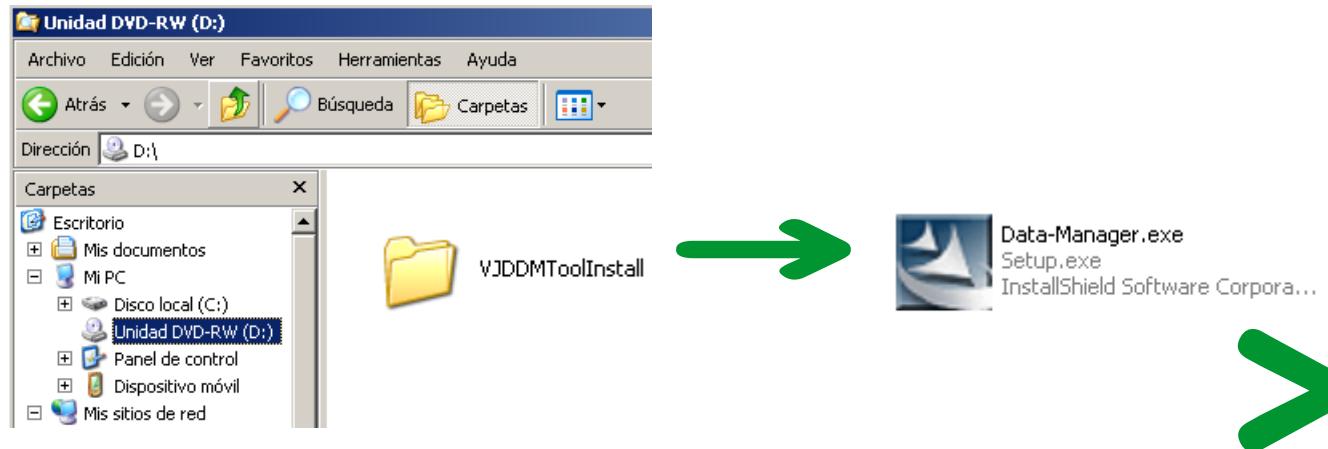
Unidad DVD-RW (D:)

Archivo Edición Ver Favoritos Herramientas Ayuda

Atrás Búsqueda Carpetas

Dirección D:\

Carpetas ×

Escritorio
Mis documentos
Mi PC
Disco local (C:)
Unidad DVD-RW (D:)
Panel de control
Dispositivo móvil
Mis sitios de red

VJDDMToolInstall

Data-Manager.exe
Setup.exe
InstallShield Software Corpora...